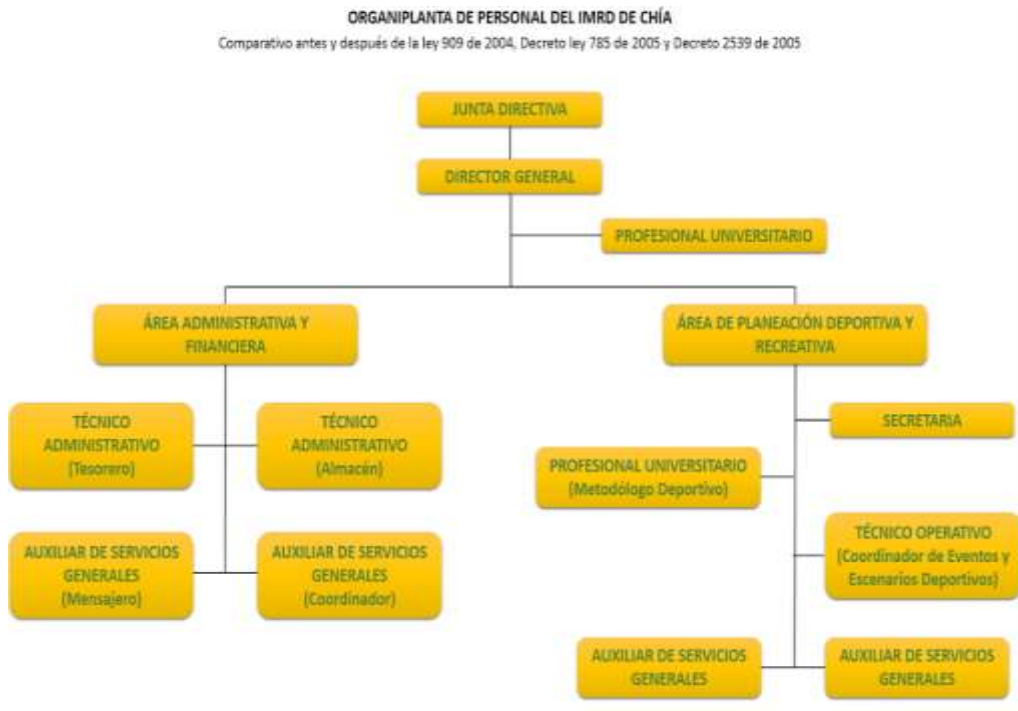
ORGANIPLANTA DE PERSONAL DEL IMRD DE CHÍA

Comparativo antes y después de la ley 909 de 2004, Decreto ley 785 de 2005 y Decreto 2539 de 2005

JUNTA DIRECTIVA

DIRECTOR GENERAL

PROFESIONAL UNIVERSITARIO

ÁREA ADMINISTRATIVA Y FINANCIERA

ÁREA DE PLANEACIÓN DEPORTIVA Y RECREATIVA

TÉCNICO ADMINISTRATIVO (Tesorero)

TÉCNICO ADMINISTRATIVO (Almacén)

SECRETARIA

PROFESIONAL UNIVERSITARIO (Metodólogo Deportivo)

AUXILIAR DE SERVICIOS GENERALES (Mensajero)

AUXILIAR DE SERVICIOS GENERALES (Coordinador)

TÉCNICO OPERATIVO (Coordinador de Eventos y Escenarios Deportivos)

AUXILIAR DE SERVICIOS GENERALES

AUXILIAR DE SERVICIOS GENERALES